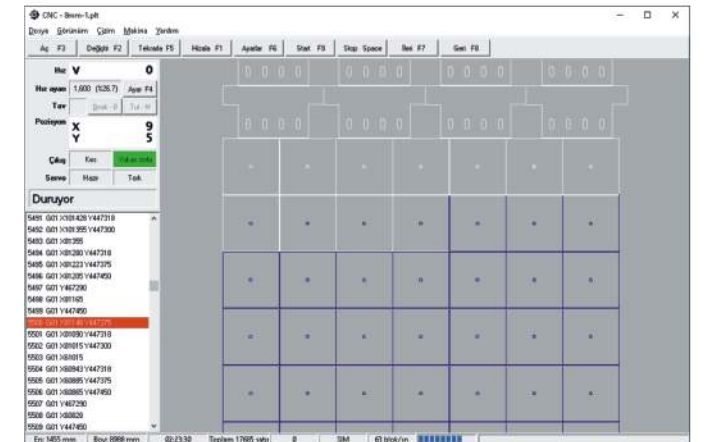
CNC - Bmm-1.plt

Dosya Görünüm Çizim Makina Yardım

Aç F3 Değiştir F2 Tekrarla F5 Hızala F1 Ayarlar F6 Start F9 Stop Space İleri F7 Geri F8

Hız V 0

Hız ayarı 1,600 (526,7) Ayar F4

Tav Bırak - B Tut - N

Pozisyon X 9
Y 5

Çıkış Kes Yol ara kolu

Servo Hazır Tork

Duruyor

5491 G01 X101428 Y447318
5492 G01 X101355 Y447300
5493 G01 X81355
5494 G01 X81280 Y447318
5495 G01 X81223 Y447375
5496 G01 X81205 Y447450
5497 G01 Y467290
5498 G01 X81165
5499 G01 Y447450
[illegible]
5501 G01 X81090 Y447318
5502 G01 X81015 Y447300
5503 G01 X61015
5504 G01 X60943 Y447318
5505 G01 X60885 Y447375
5506 G01 X60865 Y447450
5507 G01 Y467290
5508 G01 X60820
5509 G01 Y447450

0 0 0 0 0 0 0 0 0 0 0 0 0 0 0 0
0 0 0 0 0 0 0 0 0 0 0 0 0 0 0 0

En: 1455 mm Boy: 8988 mm 02:23:30 Toplam 17685 satır 0 SIM 60 blok/sn